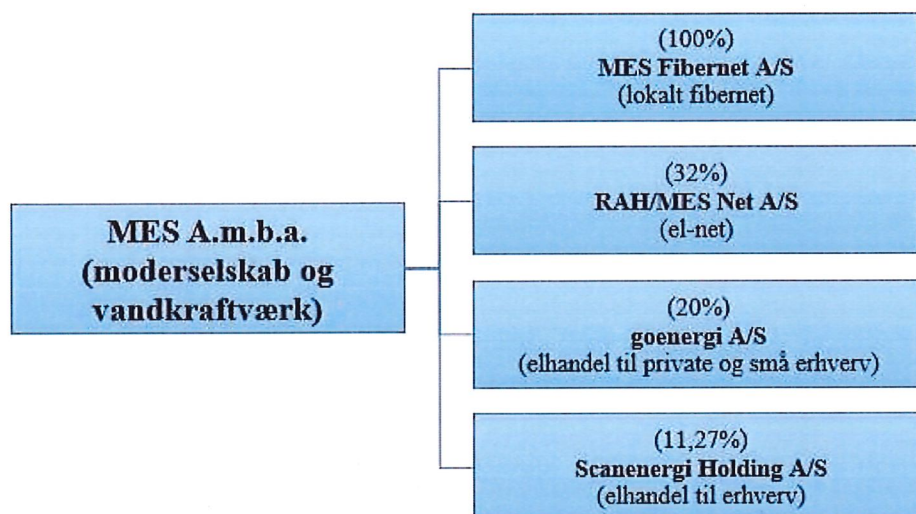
MES A.m.b.a. (moderselskab og vandkraftværk)

(100%)
MES Fibernet A/S
(lokalt fibernet)

(32%)
RAH/MES Net A/S
(el-net)

(20%)
goenergi A/S
(elhandel til private og små erhverv)

(11,27%)
Scanenergi Holding A/S
(elhandel til erhverv)